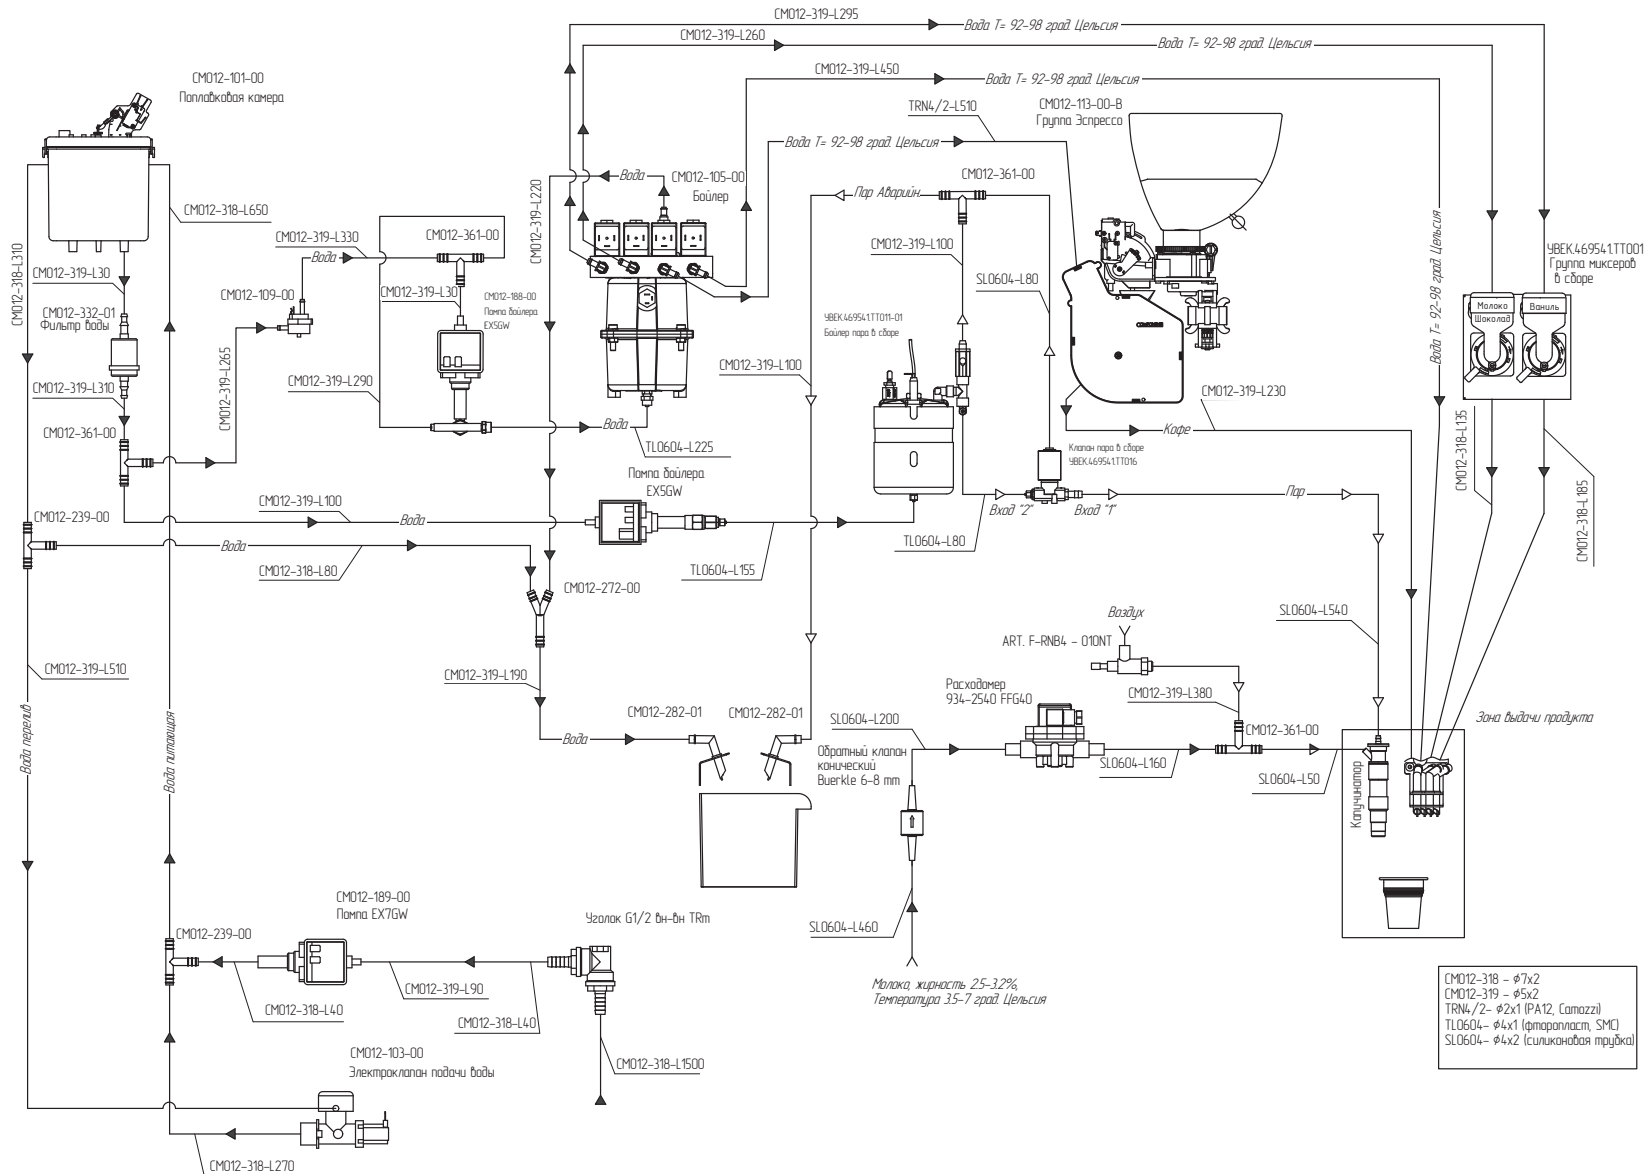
CM012-319-L295
Вода T= 92-98 град. Цельсия
CM012-319-L260
Вода T= 92-98 град. Цельсия
CM012-319-L450
Вода T= 92-98 град. Цельсия
CM012-101-00
Поплавковая камера
TRN4/2-L510
CM012-113-00-B
Группа Эспрессо
Вода T= 92-98 град. Цельсия
CM012-319-L220
Вода
CM012-105-00
Бойлер
CM012-361-00
Пар Аварийн.
CM012-318-L650
CM012-319-L330
CM012-361-00
Вода
CM012-318-L310
CM012-319-L30
CM012-109-00
CM012-319-L30
CM012-188-00
Помпа бойлера
EX5GW
CM012-319-L100
SL0604-L80
Вода T= 92-98 град. Цельсия
УВЕК.469541.TT001
Группа миксеров в сборе
CM012-332-01
Фильтр воды
CM012-319-L265
УВЕК.469541.TT011-01
Бойлер пара в сборе
Молоко
Шоколад
Ваниль
CM012-319-L310
CM012-319-L290
CM012-319-L100
CM012-361-00
Вода
TL0604-L225
CM012-319-L230
Кофе
Клапан пара в сборе
УВЕК.469541.TT016
CM012-318-L135
Помпа бойлера
EX5GW
CM012-318-L185
CM012-239-00
CM012-319-L100
Вода
0
Вход "2"
Вход "1"
Пар
Вода
TL0604-L80
CM012-318-L80
TL0604-L155
CM012-272-00
SL0604-L540
Воздух
ART. F-RNB4 - 010NT
CM012-319-L510
CM012-319-L190
Расходомер
934-2540 FFG40
CM012-319-L380
Зона выдачи продукта
Вода перелив
Вода питающая
CM012-282-01
CM012-282-01
SL0604-L200
CM012-361-00
Вода
Обратный клапан конический
Buerkle 6-8 mm
SL0604-L160
SL0604-L50
Капучинатор
CM012-189-00
Помпа EX7GW
Уголок G1/2 вн-вн TRm
CM012-239-00
SL0604-L460
CM012-319-L90
CM012-318-L40
CM012-318-L40
Молоко, жирность 2.5-3.2%,
Температура 3.5-7 град. Цельсия
CM012-318 - $\phi$7x2
CM012-319 - $\phi$5x2
TRN4/2- $\phi$2x1 (PA12, Camozzi)
TL0604- $\phi$4x1 (фторопласт, SMC)
SL0604- $\phi$4x2 (силиконовая трубка)
CM012-103-00
Электроклапан подачи воды
CM012-318-L1500
CM012-318-L270